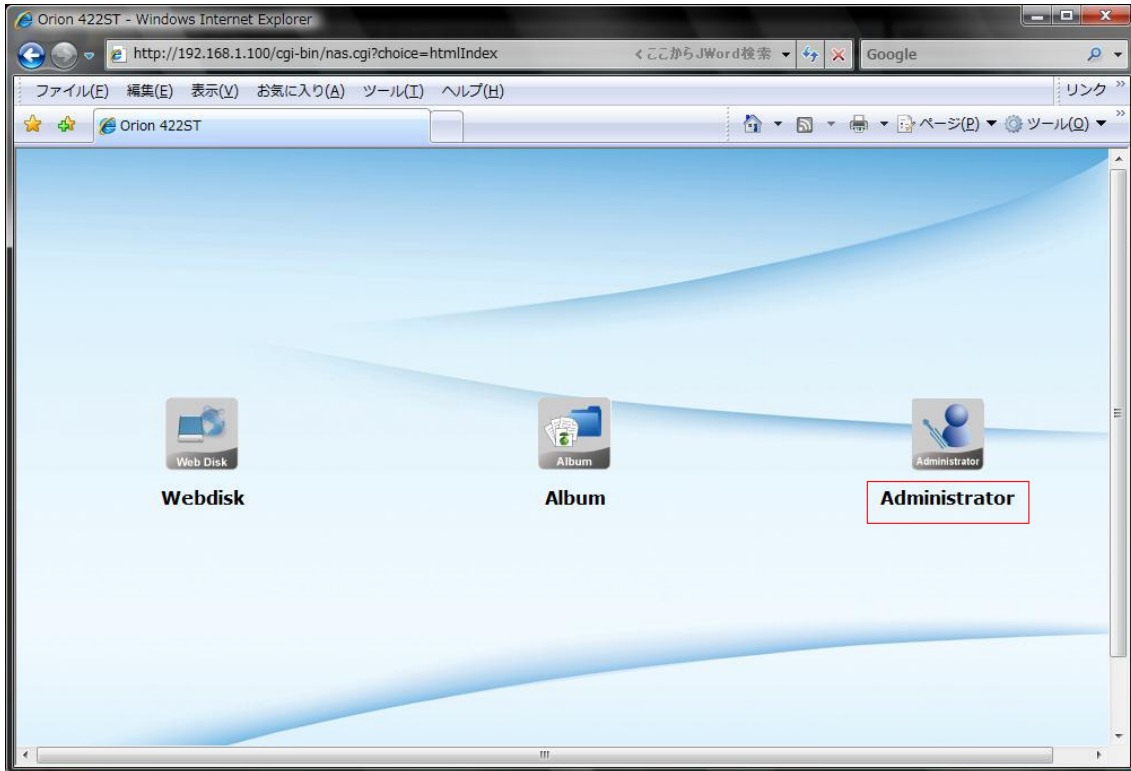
Orion 422ST - Windows Internet Explorer

http://192.168.1.100/cgi-bin/nas.cgi?choice=htmlIndex

<ここからJWord検索

Google

ファイル(F) 編集(E) 表示(V) お気に入り(A) ツール(T) ヘルプ(H)

リンク

Orion 422ST

ページ(P) ツール(O)

Web Disk

Webdisk

Album

Album

Administrator

Administrator